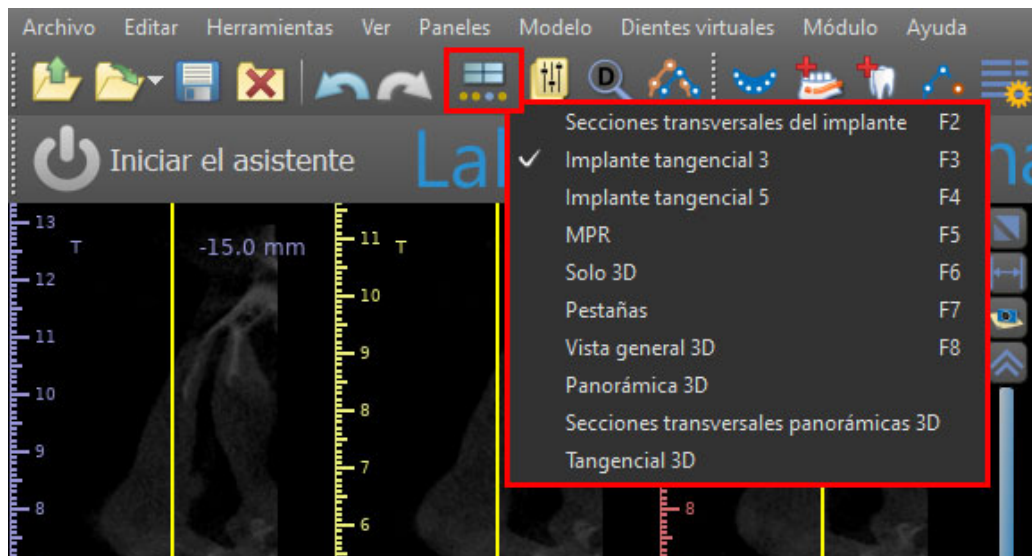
Archivo Editar Herramientas Ver Paneles Modelo Dientes virtuales Módulo Ayuda

Iniciar el asistente

La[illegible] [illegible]na

Secciones transversales del implante F2
Implante tangencial 3 F3
Implante tangencial 5 F4
MPR F5
Solo 3D F6
Pestañas F7
Vista general 3D F8
Panorámica 3D
Secciones transversales panorámicas 3D
Tangencial 3D

13 T 12 11 10 9 8

-15.0 mm

11 T 10 9 8 7 6

8